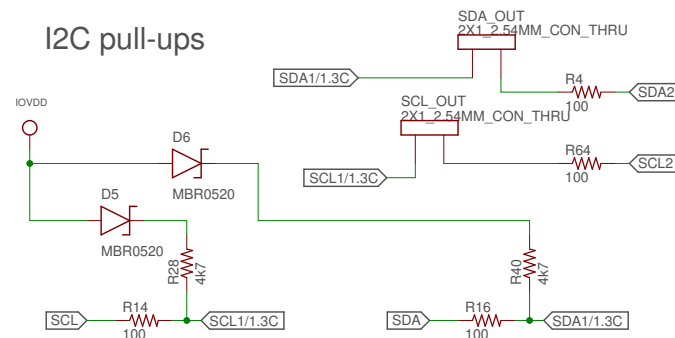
I2C pull-ups

SDA_OUT
2X1_2.54MM_CON_THRU

SDA1/1.3C

R4
100

SDA2

SCL_OUT
2X1_2.54MM_CON_THRU

R64
100

SCL2

SCL1/1.3C

IOVDD

D6
MBR0520

D5
MBR0520

R28
4k7

R40
4k7

SCL

R14
100

SCL1/1.3C

SDA

R16
100

SDA1/1.3C